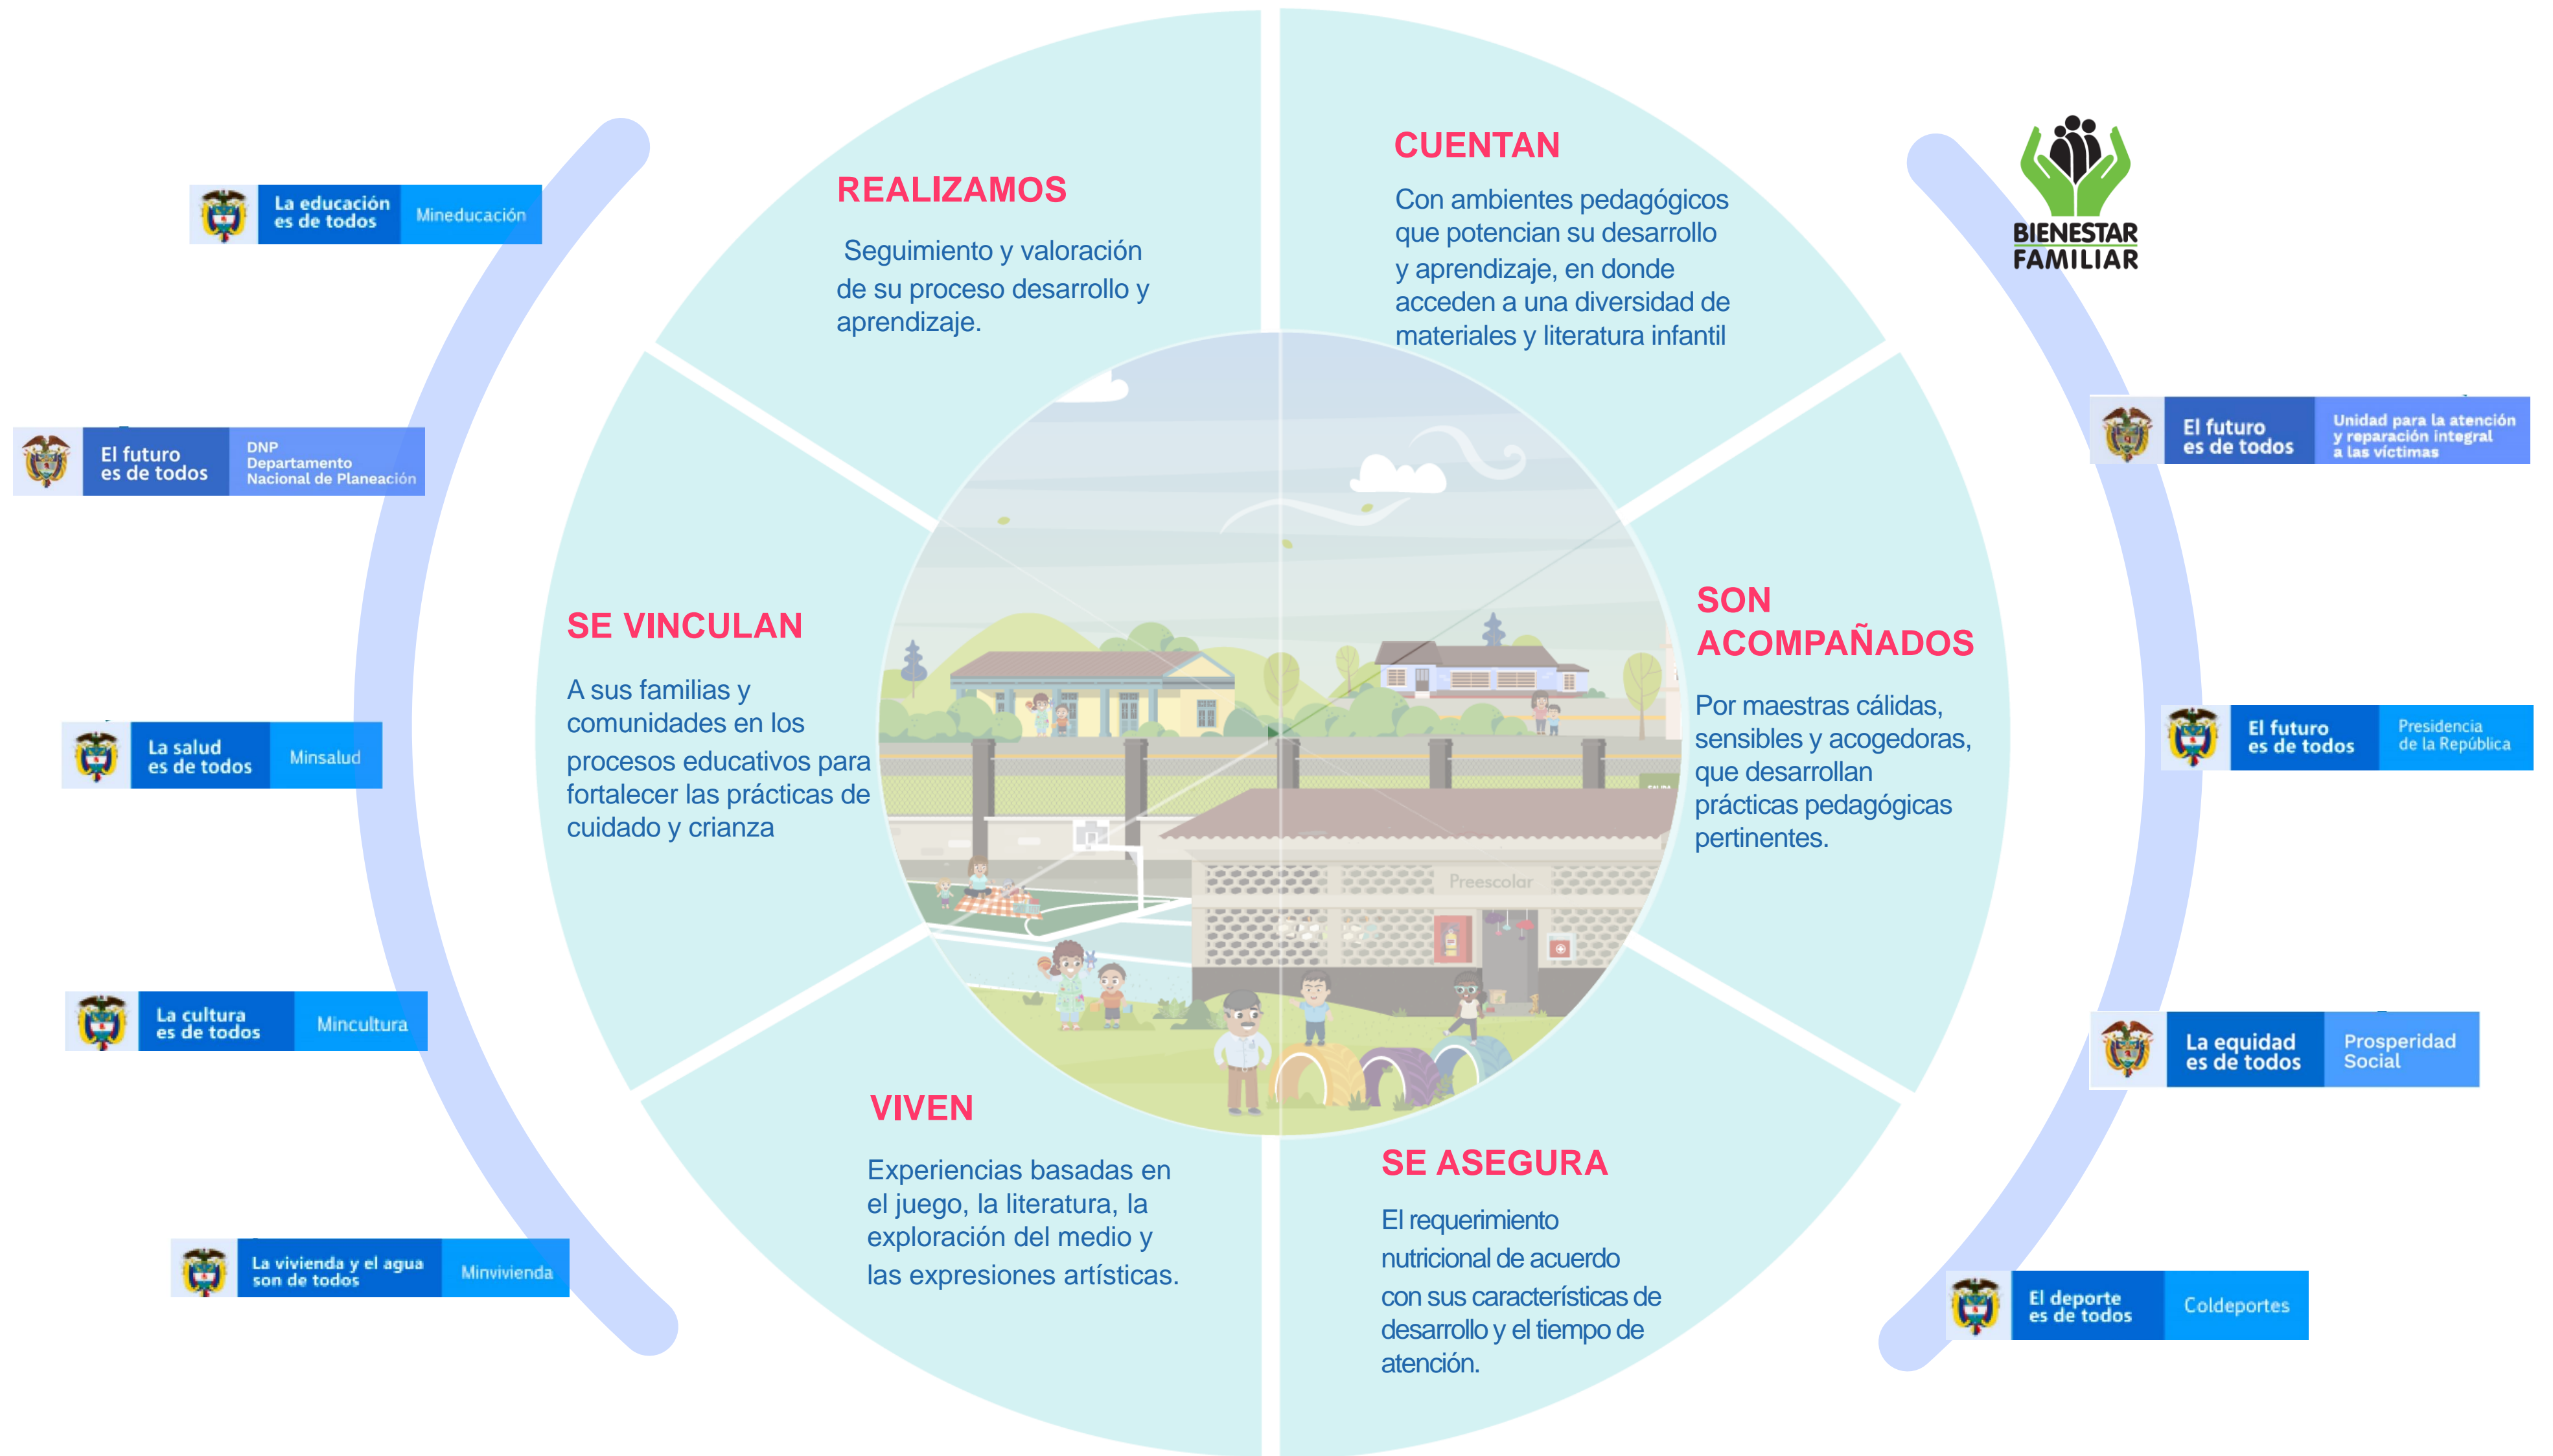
La educación es de todos Mineducación

El futuro es de todos DNP Departamento Nacional de Planeación

La salud es de todos Minsalud

La cultura es de todos Mincultura

La vivienda y el agua son de todos Minvivienda

REALIZAMOS

Seguimiento y valoración de su proceso desarrollo y aprendizaje.

CUENTAN

Con ambientes pedagógicos que potencian su desarrollo y aprendizaje, en donde acceden a una diversidad de materiales y literatura infantil

SE VINCULAN

A sus familias y comunidades en los procesos educativos para fortalecer las prácticas de cuidado y crianza

SON ACOMPAÑADOS

Por maestras cálidas, sensibles y acogedoras, que desarrollan prácticas pedagógicas pertinentes.

Preescolar

VIVEN

Experiencias basadas en el juego, la literatura, la exploración del medio y las expresiones artísticas.

SE ASEGURA

El requerimiento nutricional de acuerdo con sus características de desarrollo y el tiempo de atención.

BIENESTAR FAMILIAR

El futuro es de todos Unidad para la atención y reparación integral a las víctimas

El futuro es de todos Presidencia de la República

La equidad es de todos Prosperidad Social

El deporte es de todos Coldeportes